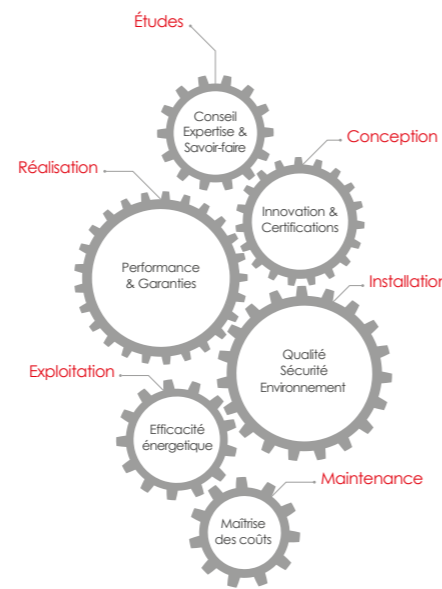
Études

Conseil Expertise & Savoir-faire

Conception

Innovation & Certifications

Réalisation

Performance & Garanties

Installation

Qualité Sécurité Environnement

Exploitation

Efficacité énergetique

Maintenance

Maîtrise des coûts